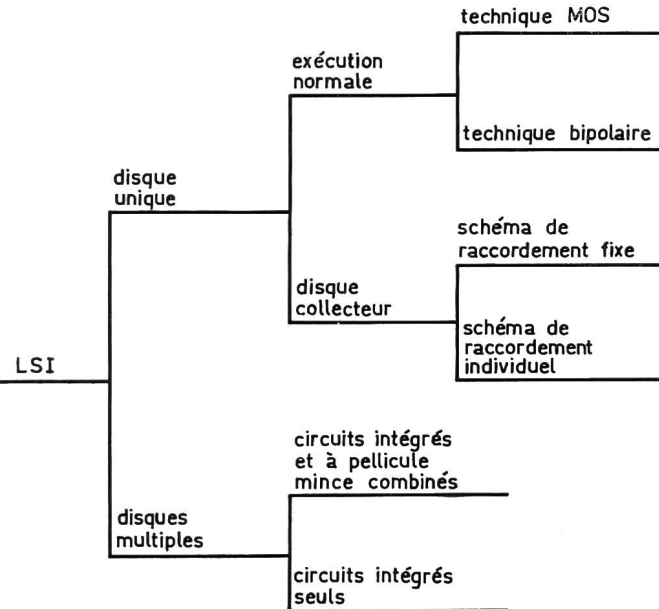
LSI

disque unique

exécution normale

technique MOS

technique bipolaire

disque collecteur

schéma de raccordement fixe

schéma de raccordement individuel

disques multiples

circuits intégrés et à pellicule mince combinés

circuits intégrés seuls